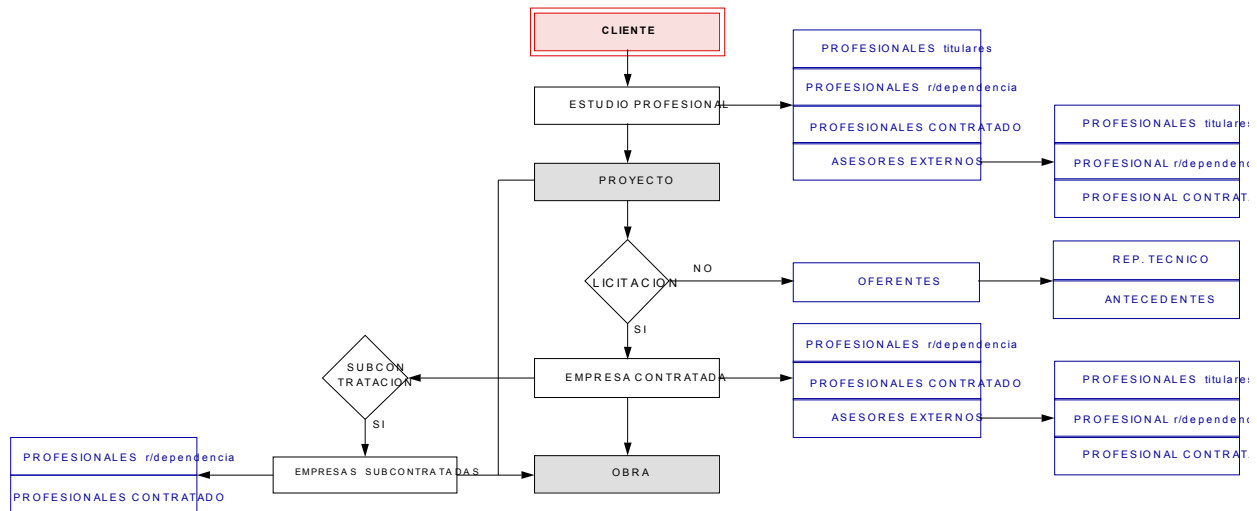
CLIENTE

ESTUDIO PROFESIONAL

PROFESIONALES titulares
PROFESIONALES r/dependencia
PROFESIONALES CONTRATADO
ASESORES EXTERNOS

PROFESIONALES titulares
PROFESIONAL r/dependen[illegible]
PROFESIONAL CONTRAT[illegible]

PROYECTO

LICITACION

NO

OFERENTES

REP. TECNICO
ANTECEDENTES

SI

EMPRESA CONTRATADA

PROFESIONALES r/dependencia
PROFESIONALES CONTRATADO
ASESORES EXTERNOS

PROFESIONALES titulares
PROFESIONAL r/dependen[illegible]
PROFESIONAL CONTRAT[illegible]

SUBCON TRATACION

SI

EMPRESAS SUBCONTRATADAS

OBRA

PROFESIONALES r/dependencia
PROFESIONALES CONTRATADO